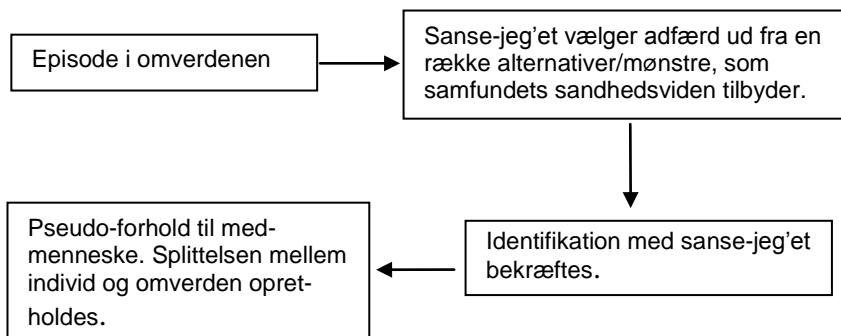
Episode i omverdenen

Sanse-jeg'et vælger adfærd ud fra en række alternativer/mønstre, som samfundets sandhedsviden tilbyder.

Identifikation med sanse-jeg'et bekræftes.

Pseudo-forhold til medmenneske. Splittelsen mellem individ og omverden opretholdes.